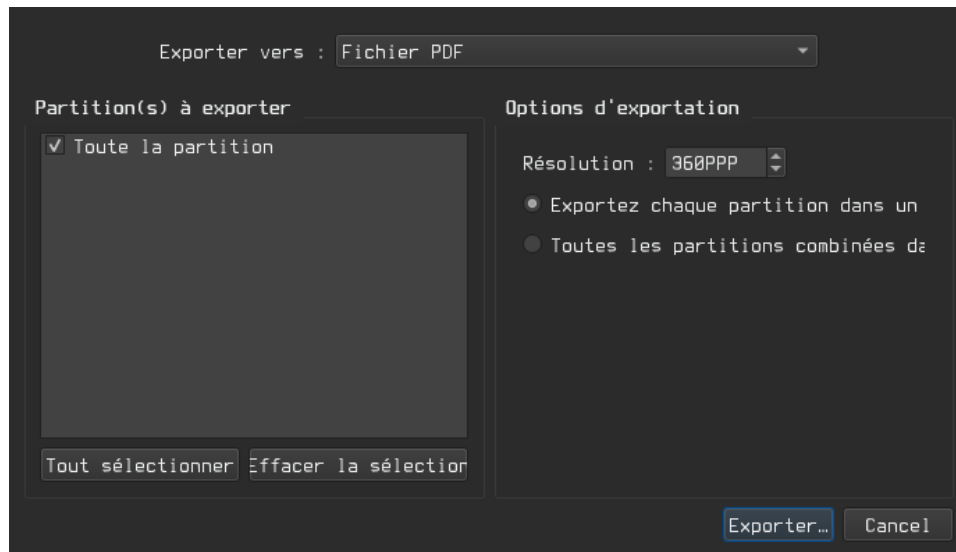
Exporter vers : Fichier PDF

Partition(s) à exporter

Toute la partition

Tout sélectionner Effacer la sélectior

Options d'exportation

Résolution : 360PPP

Exportez chaque partition dans un

Toutes les partitions combinées da

Exporter… Cancel